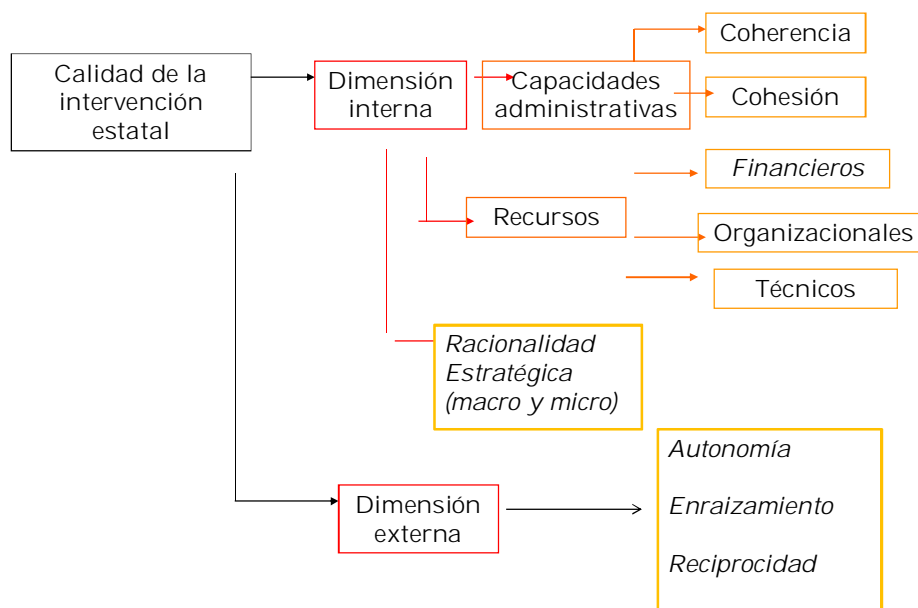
Calidad de la intervención estatal

Dimensión interna

Capacidades administrativas

Coherencia

Cohesión

Recursos

Financieros

Organizacionales

Técnicos

Racionalidad Estratégica (macro y micro)

Dimensión externa

Autonomía

Enraizamiento

Reciprocidad